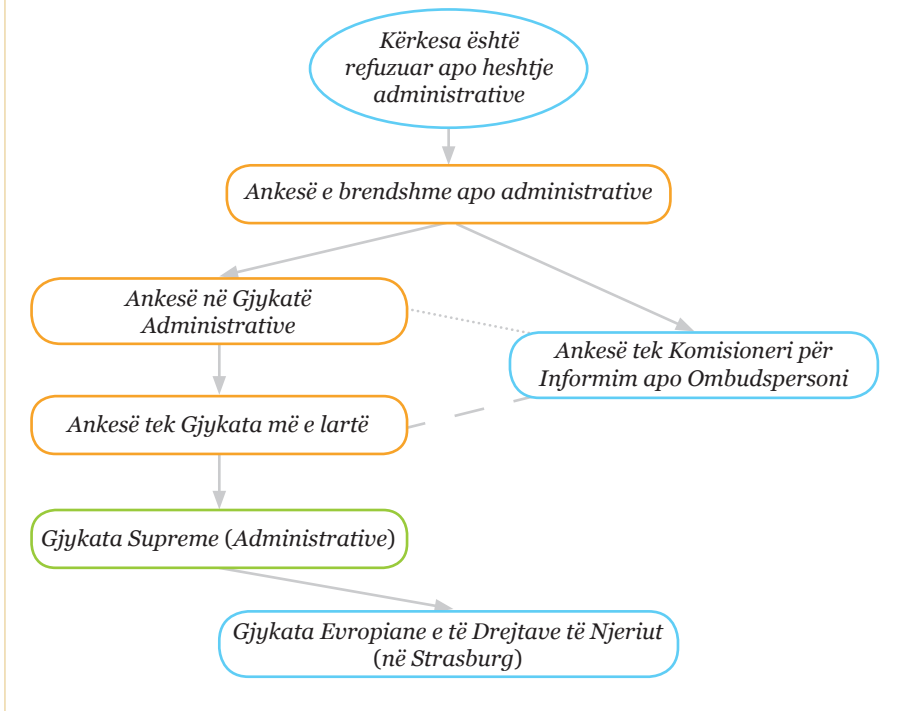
Kërkesa është refuzuar apo heshtje administrative

Ankesë e brendshme apo administrative

Ankesë në Gjykatë Administrative

Ankesë tek Komisioneri për Informim apo Ombudspersoni

Ankesë tek Gjykata më e lartë

Gjykata Supreme (Administrative)

Gjykata Evropiane e të Drejtave të Njeriut (në Strasburg)